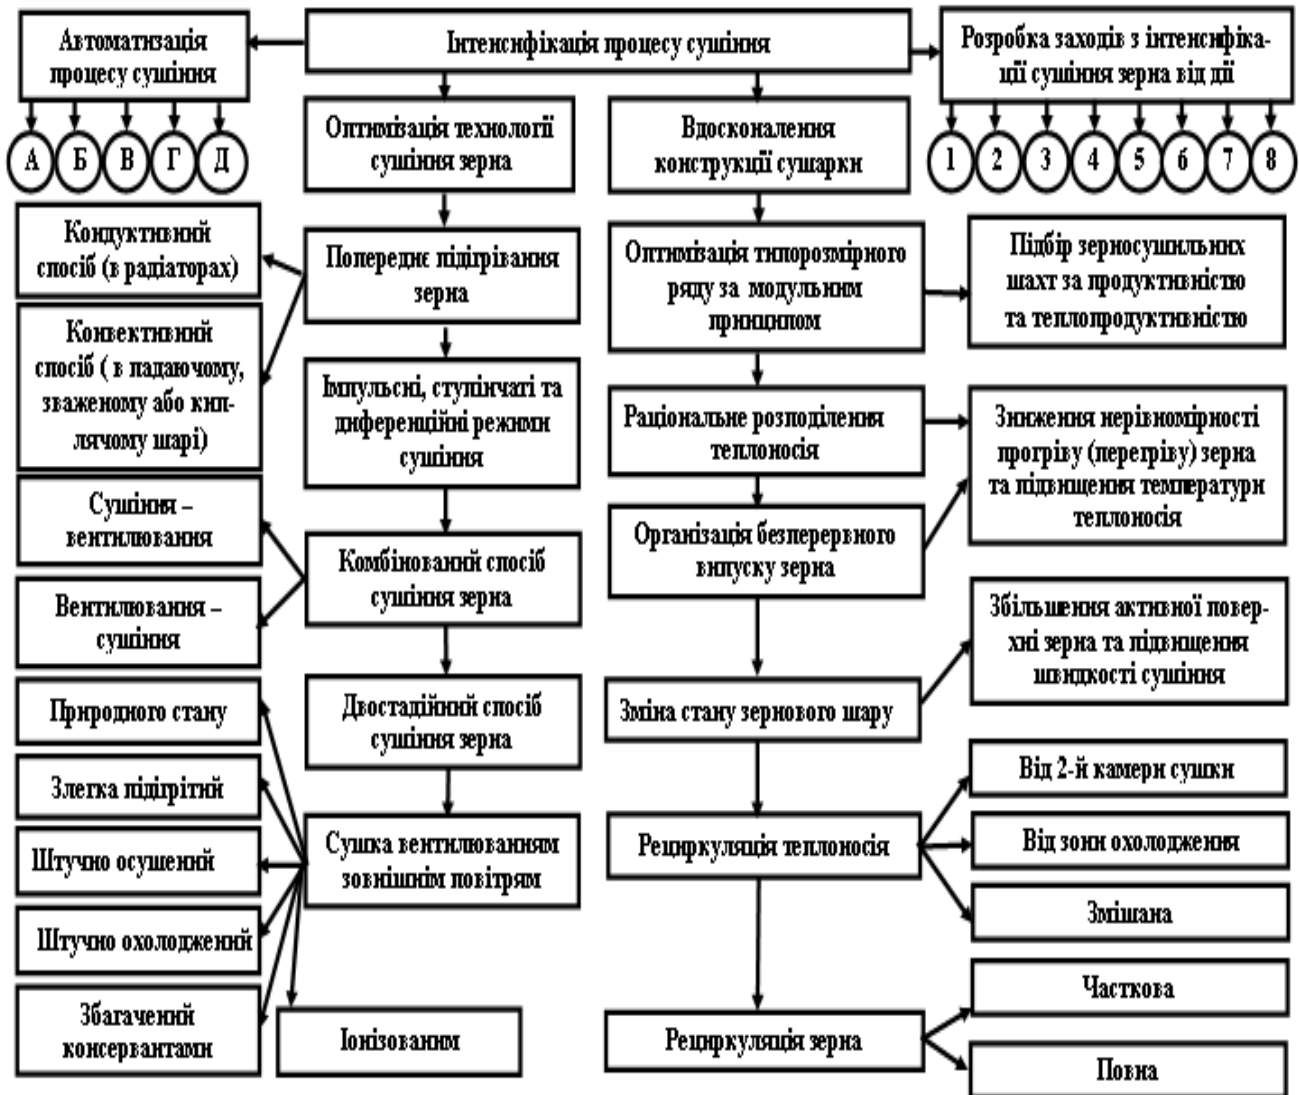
Автоматизація процесу сушіння

Інтенсифікація процесу сушіння

Розробка заходів з інтенсифікації сушіння зерна від дії

А Б В Г Д

1 2 3 4 5 6 7 8

Оптимізація технології сушіння зерна

Вдосконалення конструкції сушарки

Кондуктивний спосіб (в радіаторах)

Попереднє підігрівання зерна

Оптимізація типорозмірного ряду за модульним принципом

Підбір зерносушильних шахт за продуктивністю та теплопродуктивністю

Конвективний спосіб ( в падаючому, зваженому або киплячому шарі)

Імпульсні, ступінчаті та диференційні режими сушіння

Раціональне розподілення теплоносія

Зниження нерівномірності прогріву (перегріву) зерна та підвищення температури теплоносія

Сушіння – вентилювання

Комбінований спосіб сушіння зерна

Організація безперервного випуску зерна

Вентилювання – сушіння

Збільшення активної поверхні зерна та підвищення швидкості сушіння

Природного стану

Двостадійний спосіб сушіння зерна

Зміна стану зернового шару

Злегка підігрітий

Від 2-й камери сушки

Штучно осушений

Сушка вентилюванням зовнішнім повітрям

Рециркуляція теплоносія

Від зони охолодження

Штучно охолоджений

Змішана

Збагачений консервантами

Іонізованим

Рециркуляція зерна

Часткова

Повна